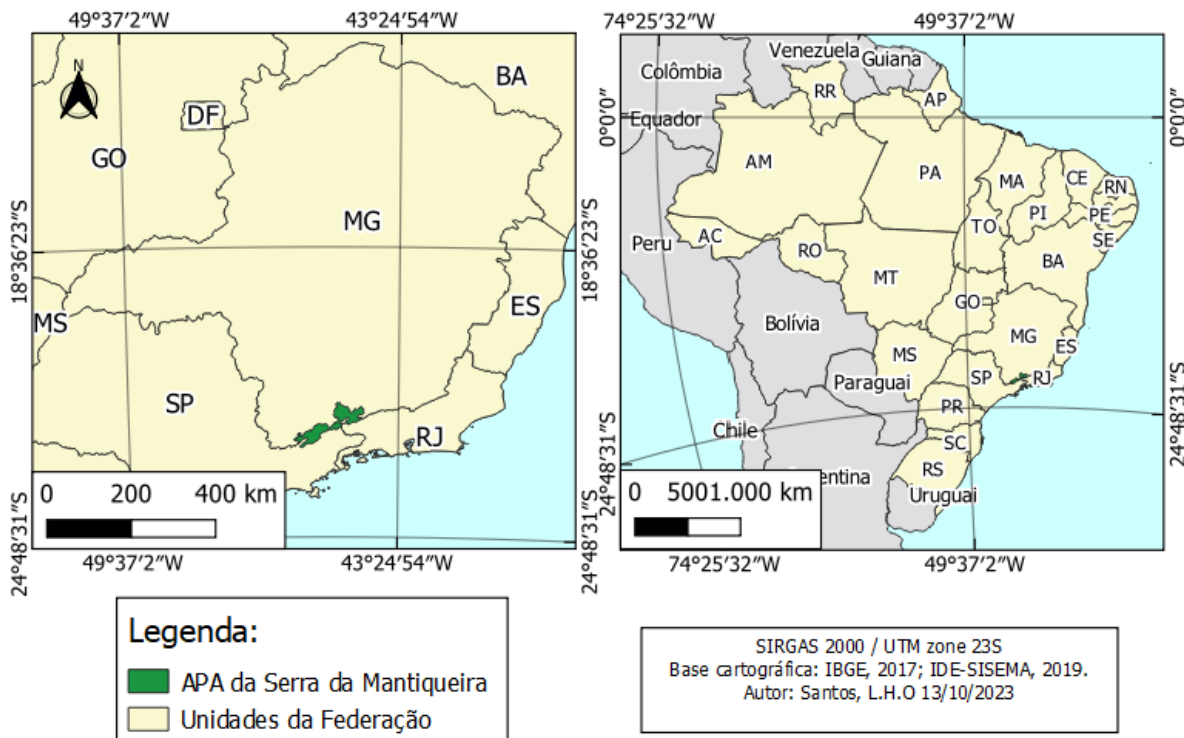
49°37′2″W
43°24′54″W
N
BA
DF
GO
MG
18°36′23″S
18°36′23″S
ES
MS
SP
RJ
0 200 400 km
24°48′31″S
49°37′2″W
43°24′54″W
24°48′31″S

74°25′32″W
49°37′2″W
Venezuela
Guiana
Colômbia
RR
AP
0°0′0″
0°0′0″
Equador
AM
PA
MA
CE
RN
PI
PE
TO
SE
Peru
AC
RO
BA
MT
GO
Bolívia
MG
ES
MS
Paraguai
SP
RJ
24°48′31″S
PR
24°48′31″S
Chile
SC
RS
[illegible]entina
Uruguai
0 5001.000 km
74°25′32″W
49°37′2″W

Legenda:
APA da Serra da Mantiqueira
Unidades da Federação

SIRGAS 2000 / UTM zone 23S
Base cartográfica: IBGE, 2017; IDE-SISEMA, 2019.
Autor: Santos, L.H.O 13/10/2023